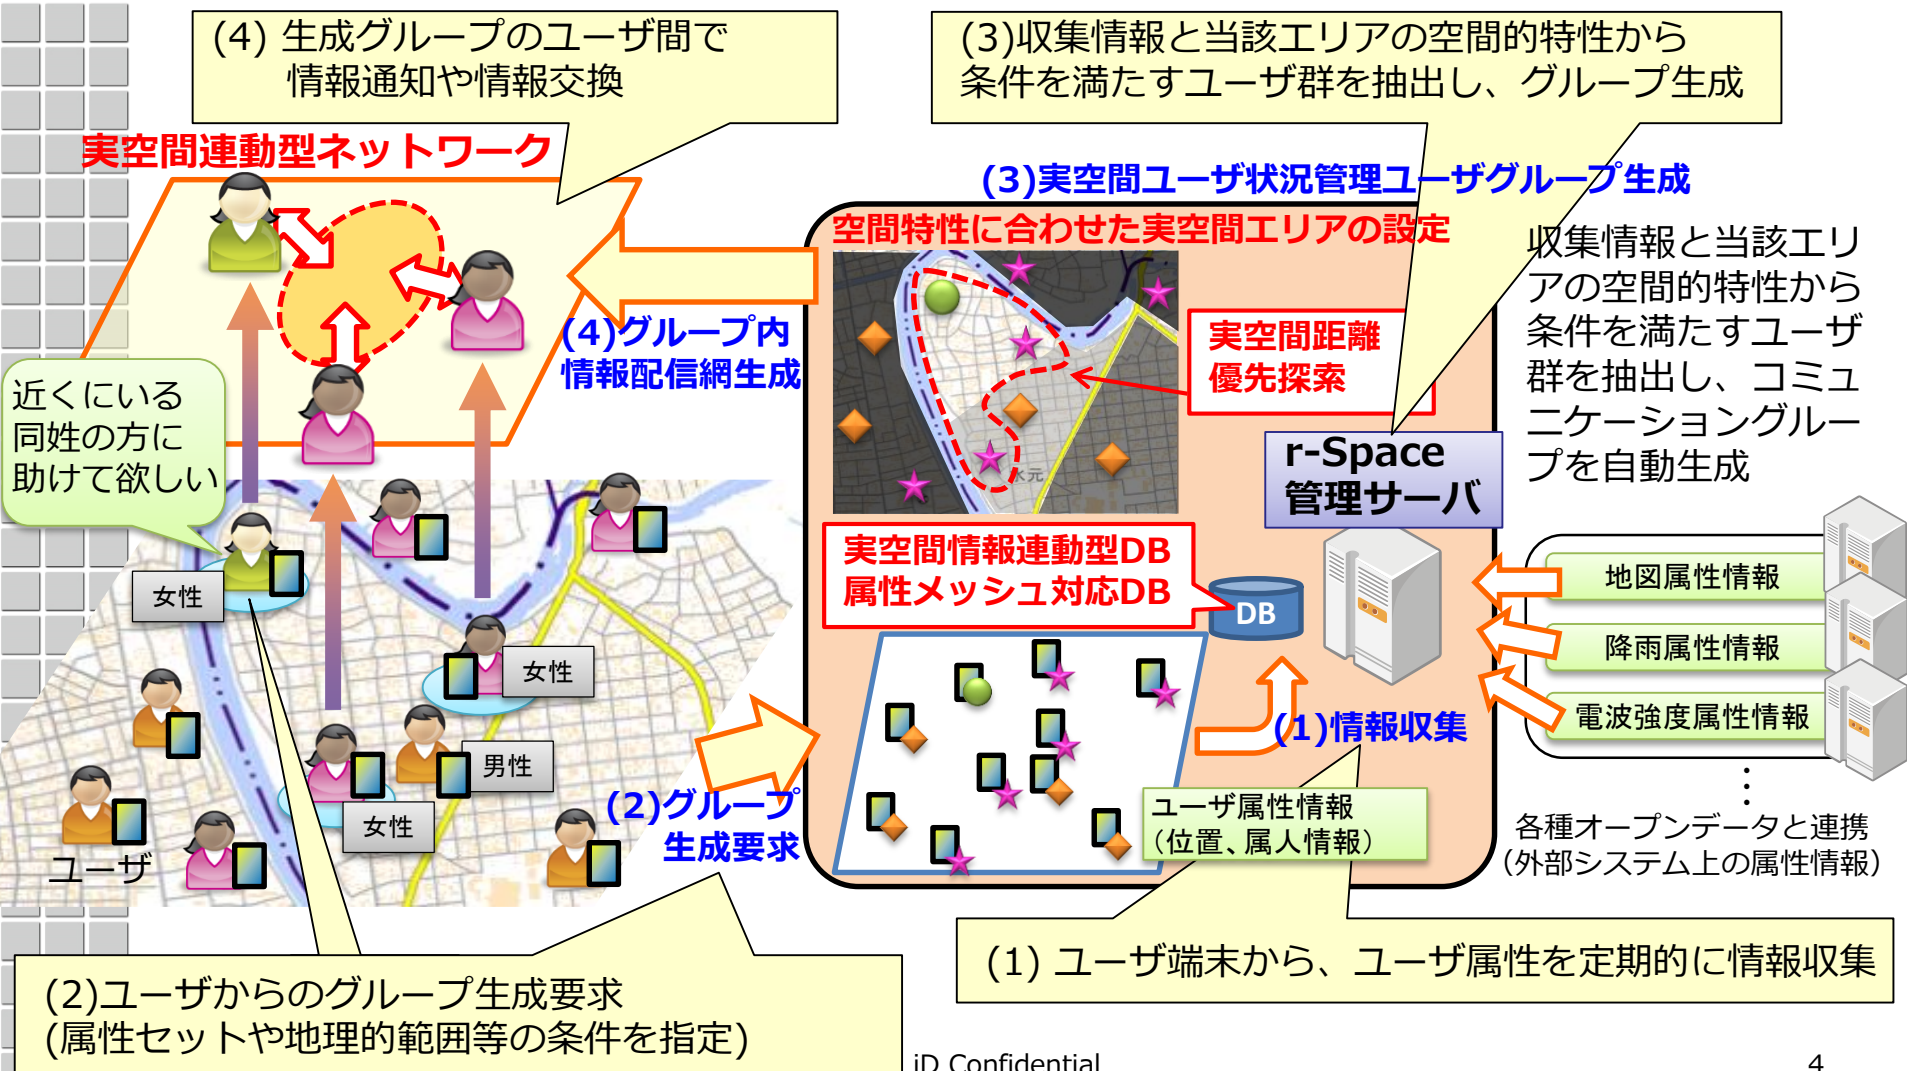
(4) 生成グループのユーザ間で
情報通知や情報交換

(3)収集情報と当該エリアの空間的特性から
条件を満たすユーザ群を抽出し、グループ生成

実空間連動型ネットワーク

(3)実空間ユーザ状況管理ユーザグループ生成

空間特性に合わせた実空間エリアの設定

収集情報と当該エリアの空間的特性から条件を満たすユーザ群を抽出し、コミュニケーショングループを自動生成

(4)グループ内
情報配信網生成

実空間距離
優先探索

近くにいる
同性の方に
助けて欲しい

r-Space
管理サーバ

女性

実空間情報連動型DB
属性メッシュ対応DB

DB

地図属性情報

降雨属性情報

電波強度属性情報

女性

男性

(1)情報収集

女性

(2)グループ
生成要求

ユーザ属性情報
（位置、属人情報）

ユーザ

各種オープンデータと連携
（外部システム上の属性情報）

(1) ユーザ端末から、ユーザ属性を定期的に情報収集

(2)ユーザからのグループ生成要求
(属性セットや地理的範囲等の条件を指定)

iD Confidential

4